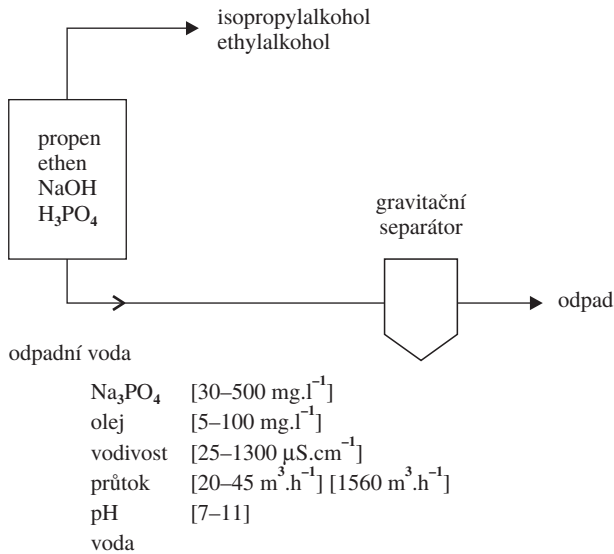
isopropylalkohol
ethylalkohol

propen
ethen
NaOH
$H_3PO_4$

gravitační
separátor

odpad

odpadní voda

| | |
|---|---|
| $Na_3PO_4$ | [30–500 mg.$l^{-1}$] |
| olej | [5–100 mg.$l^{-1}$] |
| vodivost | [25–1300 μS.$cm^{-1}$] |
| průtok | [20–45 $m^3.h^{-1}$] [1560 $m^3.h^{-1}$] |
| pH | [7–11] |
| voda | |